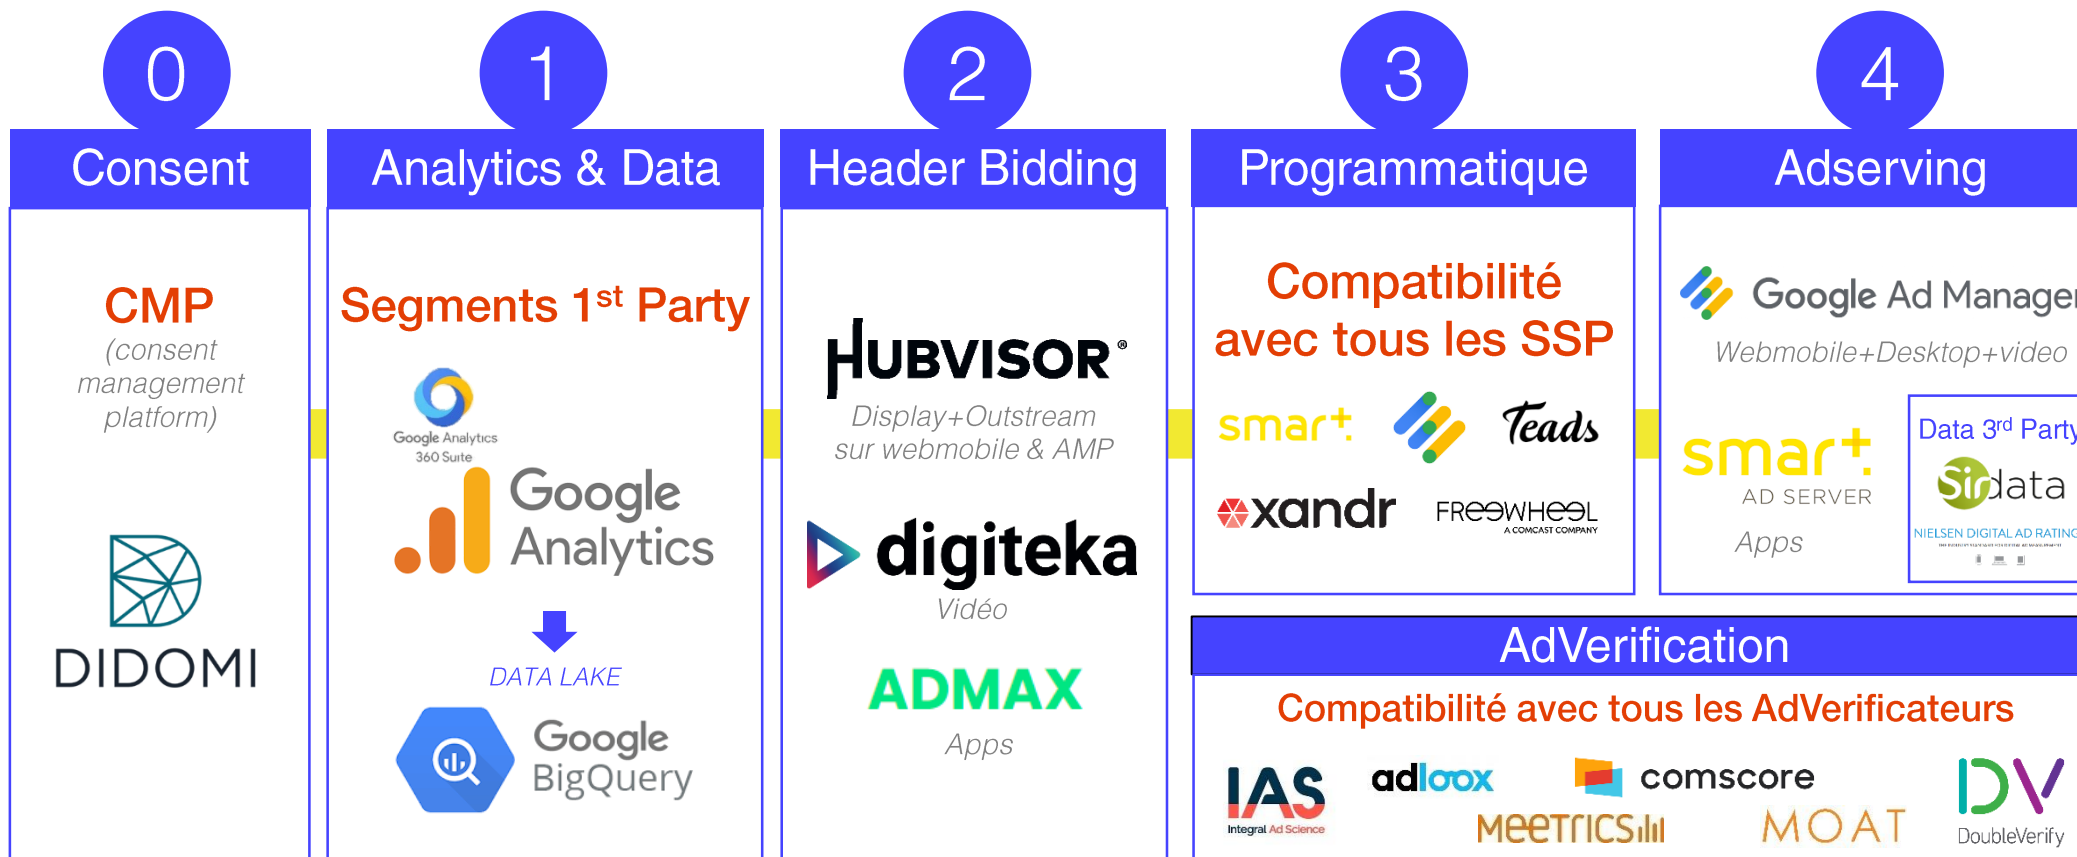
0
Consent

CMP
(consent management platform)

DIDOMI

1
Analytics & Data

Segments 1$^{st}$ Party

Google Analytics 360 Suite

Google Analytics

DATA LAKE

Google BigQuery

2
Header Bidding

HUBVISOR®
Display+Outstream sur webmobile & AMP

digiteka
Vidéo

ADMAX
Apps

3
Programmatique

Compatibilité avec tous les SSP

smart

Teads

xandr

FREEWHEEL A COMCAST COMPANY

4
Adserving

Google Ad Manager
Webmobile+Desktop+video

smart AD SERVER
Apps

Data 3$^{rd}$ Party
Sirdata
NIELSEN DIGITAL AD RATING

AdVerification

Compatibilité avec tous les AdVerificateurs

IAS Integral Ad Science

adloox

comscore

MEETRICS

MOAT

DV DoubleVerify